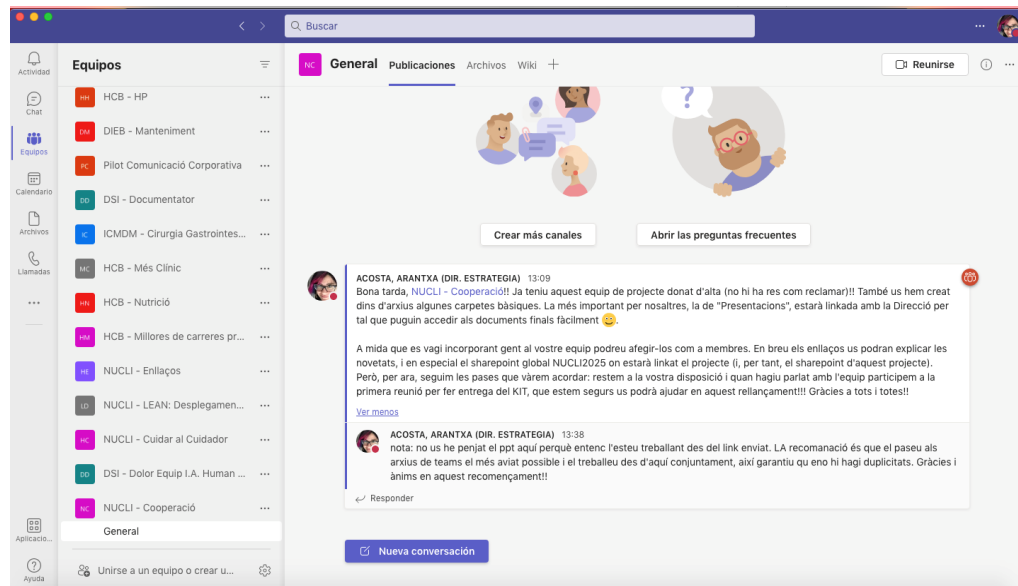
Buscar

Actividad
Chat
Equipos
Calendario
Archivos
Llamadas
...
Aplicacio...
Ayuda

Equipos

HH HCB - HP
DM DIEB - Manteniment
PC Pilot Comunicació Corporativa
DD DSI - Documentator
IC ICMDM - Cirurgia Gastrointes...
MC HCB - Més Clínic
HN HCB - Nutrició
HM HCB - Millores de carreres pr...
NE NUCLI - Enllaços
LD NUCLI - LEAN: Desplegamen...
HC NUCLI - Cuidar al Cuidador
DD DSI - Dolor Equip I.A. Human ...
NC NUCLI - Cooperació
General

Unirse a un equipo o crear u...

NC General Publicaciones Archivos Wiki +

Reunirse

Crear más canales
Abrir las preguntas frecuentes

ACOSTA, ARANTXA (DIR. ESTRATEGIA) 13:09
Bona tarda, NUCLI - Cooperació!! Ja teniu aquest equip de projecte donat d'alta (no hi ha res com reclamar)!! També us hem creat dins d'arxius algunes carpetes bàsiques. La més important per nosaltres, la de "Presentacions", estarà linkada amb la Direcció per tal que puguin accedir als documents finals fàcilment 😊.

A mida que es vagi incorporant gent al vostre equip podreu afegir-los com a membres. En breu els enllaços us podran explicar les novetats, i en especial el sharepoint global NUCLI2025 on estarà linkat el projecte (i, per tant, el sharepoint d'aquest projecte). Però, per ara, seguim les pases que vàrem acordar: restem a la vostra disposició i quan hagiu parlat amb l'equip participem a la primera reunió per fer entrega del KIT, que estem segurs us podrà ajudar en aquest rellançament!!! Gràcies a tots i totes!!

Ver menos

ACOSTA, ARANTXA (DIR. ESTRATEGIA) 13:38
nota: no us he penjat el ppt aquí perquè entenc l'esteu treballant des del link enviat. LA recomanació és que el paseu als arxius de teams el més aviat possible i el treballeu des d'aquí conjuntament, així garantiu qu eno hi hagi duplicitats. Gràcies i ànims en aquest recomençament!!

Responder

Nueva conversación